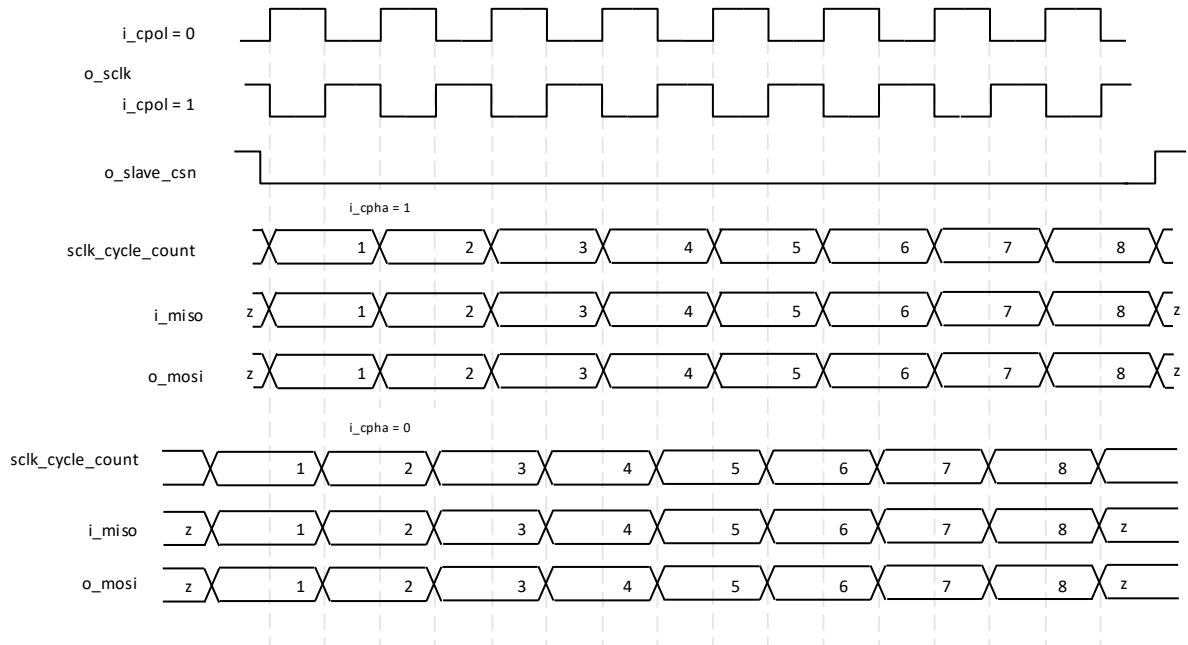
i_cpol = 0

o_sclk

i_cpol = 1

o_slave_csn

i_cpha = 1

sclk_cycle_count 1 2 3 4 5 6 7 8

i_miso z 1 2 3 4 5 6 7 8 z

o_mosi z 1 2 3 4 5 6 7 8 z

i_cpha = 0

sclk_cycle_count 1 2 3 4 5 6 7 8

i_miso z 1 2 3 4 5 6 7 8 z

o_mosi z 1 2 3 4 5 6 7 8 z